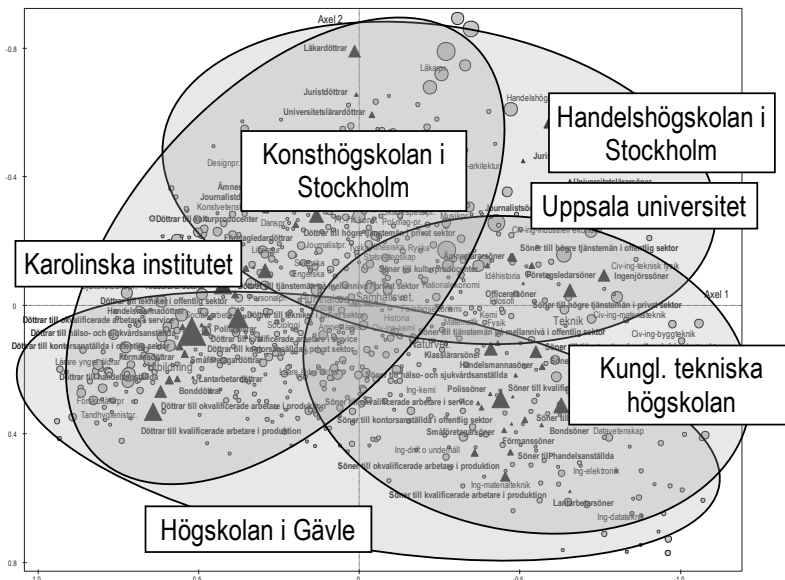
Axel 2

-0.8

-0.4

0

0.4

0.8

Axel 1

1.0

0.5

0

-0.5

-1.0

Handelshögskolan i Stockholm

Konsthögskolan i Stockholm

Uppsala universitet

Karolinska institutet

Kungl. tekniska högskolan

Högskolan i Gävle

Läkardöttrar

Juristdöttrar

Universitetslärardöttrar

Läkare

Designpr.

Journalistdöttrar

Döttrar till kulturproducenter

Företagsledardöttrar

Söner till högre tjänstemän i offentlig sektor

Företagsledarsöner

Ingenjörssöner

Civ-ing-teknisk fysik

Söner till kulturproducenter

Söner till högre tjänstemän i privat sektor

Officerarsöner

Civ-ing-byggteknik

Döttrar till tekniker i offentlig sektor

Döttrar till hälso- och sjukvårdsanställda

Döttrar till kontorsanställda i offentlig sektor

Polisdöttrar

Lantarbetardöttrar

Bonddöttrar

Döttrar till okvalificerade arbetare i service

Döttrar till okvalificerade arbetare i produktion

Döttrar till kvalificerade arbetare i produktion

Klasslärarsöner

Handelsmannasöner

Polissöner

Söner till kontorsanställda i offentlig sektor

Småföretagarsöner

Förmanssöner

Bondsöner

Datavetenskap

Söner till handelsanställda

Ing-elektronik

Söner till okvalificerade arbetare i produktion

Söner till kvalificerade arbetare i produktion

Lantarbetarsöner

Ing-datateknik

Söner till hälso- och sjukvårdsanställda

Söner till okvalificerade arbetare i service

Ing-kemi

Historia

Samhällsvet.

Naturvet.

Teknik

Kemi

Fysik

Idéhistoria

Sociologi

Tandhygienist.

Nationalekonomi

Statsvetenskap